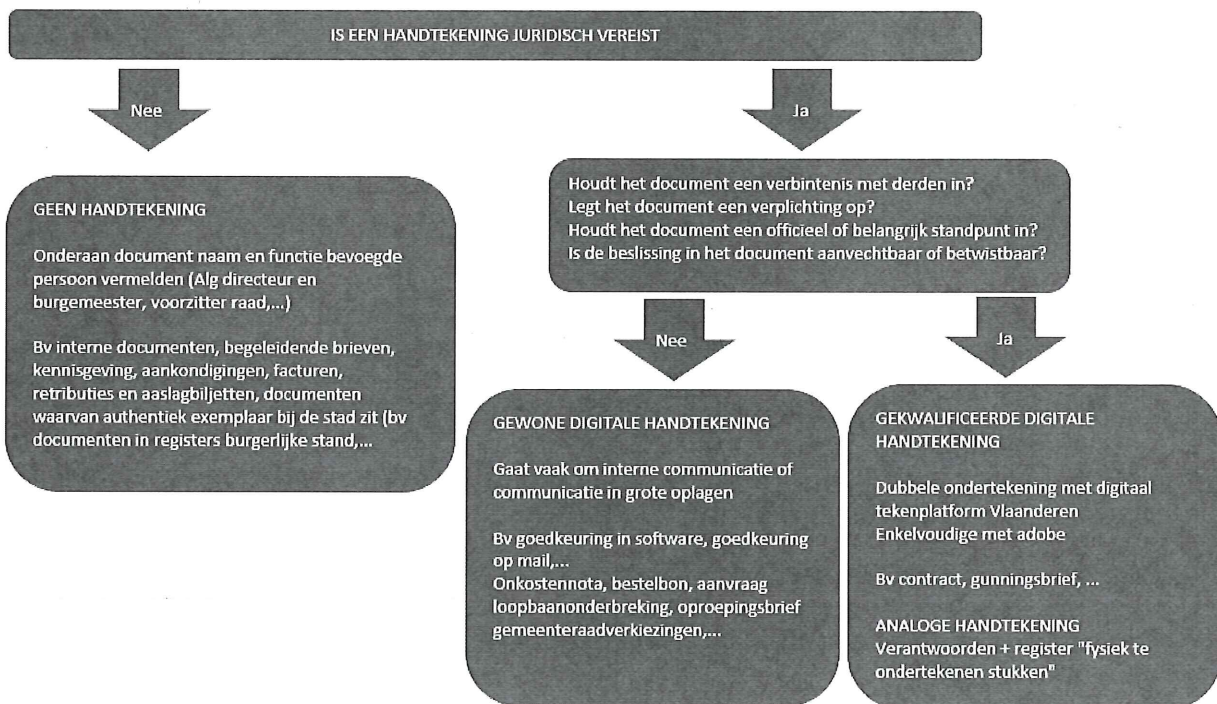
IS EEN HANDTEKENING JURIDISCH VEREIST

Nee

Ja

GEEN HANDTEKENING

Onderaan document naam en functie bevoegde persoon vermelden (Alg directeur en burgemeester, voorzitter raad,...)

Bv interne documenten, begeleidende brieven, kennisgeving, aankondigingen, facturen, retributies en aaslagbiljetten, documenten waarvan authentiek exemplaar bij de stad zit (bv documenten in registers burgerlijke stand,...

Houdt het document een verbintenis met derden in?
Legt het document een verplichting op?
Houdt het document een officieel of belangrijk standpunt in?
Is de beslissing in het document aanvechtbaar of betwistbaar?

Nee

Ja

GEWONE DIGITALE HANDTEKENING

Gaat vaak om interne communicatie of communicatie in grote oplagen

Bv goedkeuring in software, goedkeuring op mail,...
Onkostennota, bestelbon, aanvraag loopbaanonderbreking, oproepingsbrief gemeenteraadverkiezingen,...

GEKWALIFICEERDE DIGITALE HANDTEKENING

Dubbele ondertekening met digitaal tekenplatform Vlaanderen
Enkelvoudige met adobe

Bv contract, gunningsbrief, ...

ANALOGE HANDTEKENING
Verantwoorden + register "fysiek te ondertekenen stukken"